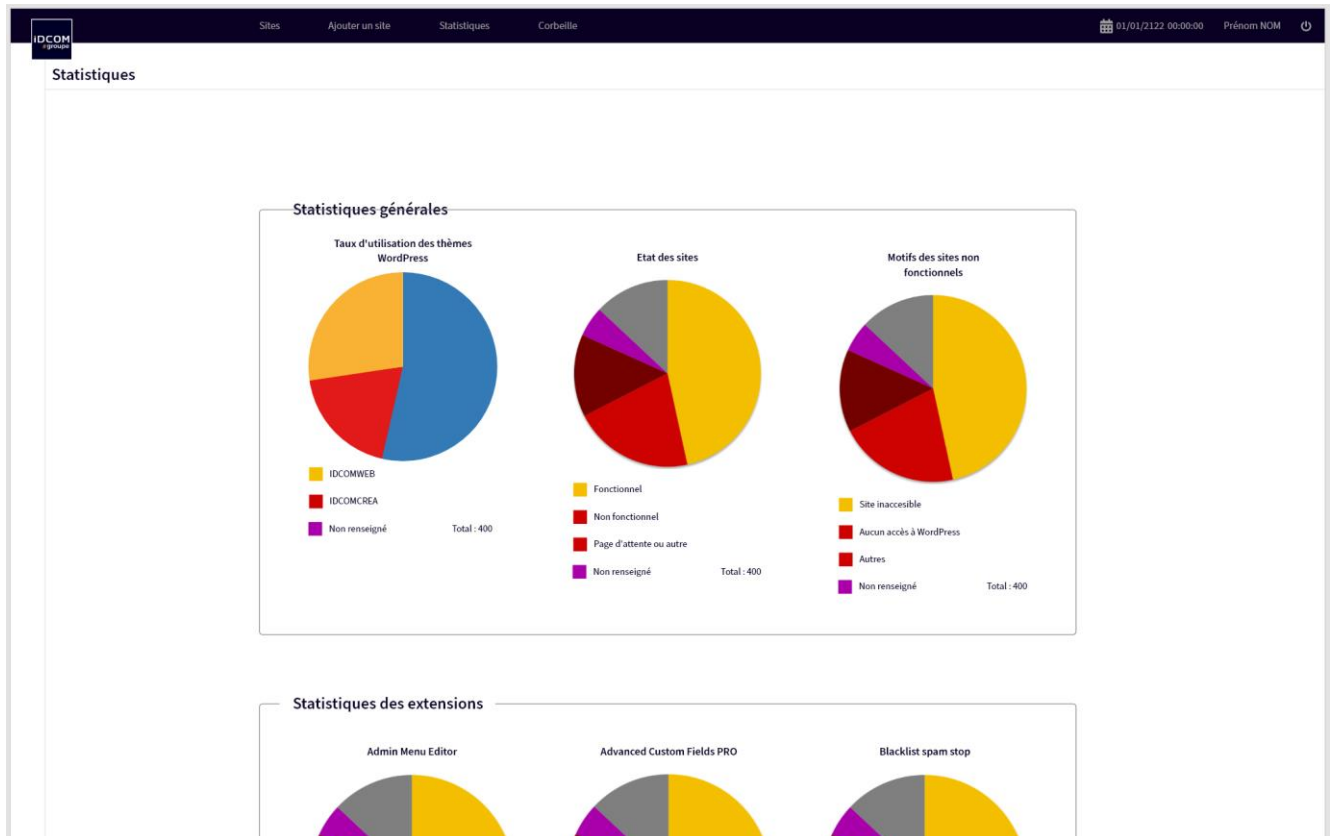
IDCOM groupe

Sites Ajouter un site Statistiques Corbeille

01/01/2122 00:00:00 Prénom NOM

Statistiques

Statistiques générales

Taux d'utilisation des thèmes WordPress

IDCOMWEB
IDCOMCREA
Non renseigné Total : 400

Etat des sites

Fonctionnel
Non fonctionnel
Page d'attente ou autre
Non renseigné Total : 400

Motifs des sites non fonctionnels

Site inaccesible
Aucun accès à WordPress
Autres
Non renseigné Total : 400

Statistiques des extensions

Admin Menu Editor

Advanced Custom Fields PRO

Blacklist spam stop